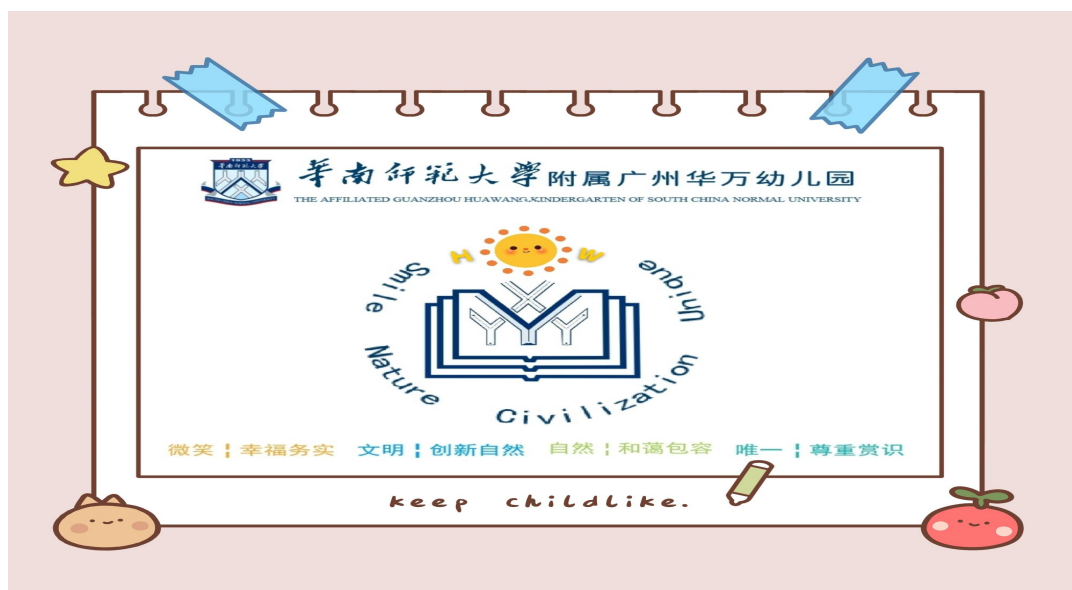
華南師範大學附属广州华万幼儿园
THE AFFILIATED GUANZHOU HUAWANG KINDERGARTEN OF SOUTH CHINA NORMAL UNIVERSITY

H W
Smile
Nature
Civilization
Unique

微笑 ¦ 幸福务实　文明 ¦ 创新自然　自然 ¦ 和蔼包容　唯一 ¦ 尊重赏识

keep childlike.